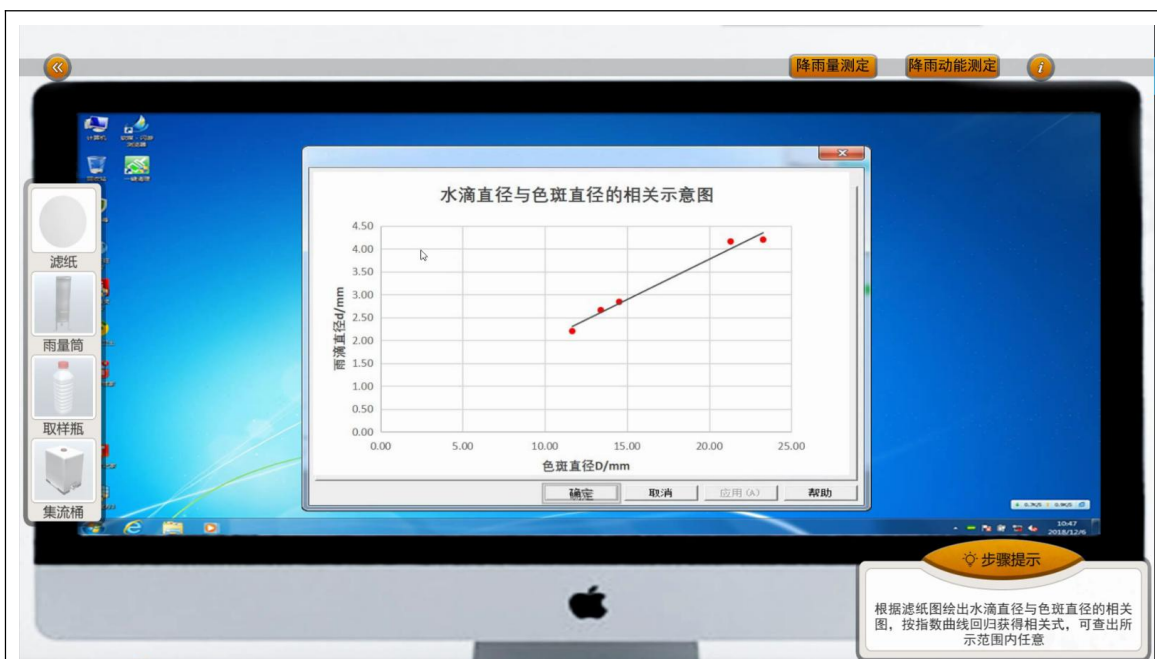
降雨量测定
降雨动能测定

滤纸
雨量筒
取样瓶
集流桶

水滴直径与色斑直径的相关示意图

雨滴直径d/mm
4.50
4.00
3.50
3.00
2.50
2.00
1.50
1.00
0.50
0.00

0.00 5.00 10.00 15.00 20.00 25.00
色斑直径D/mm

确定 取消 应用(A) 帮助

10:47
2018/12/6

步骤提示

根据滤纸图绘出水滴直径与色斑直径的相关图，按指数曲线回归获得相关式，可查出所示范围内任意